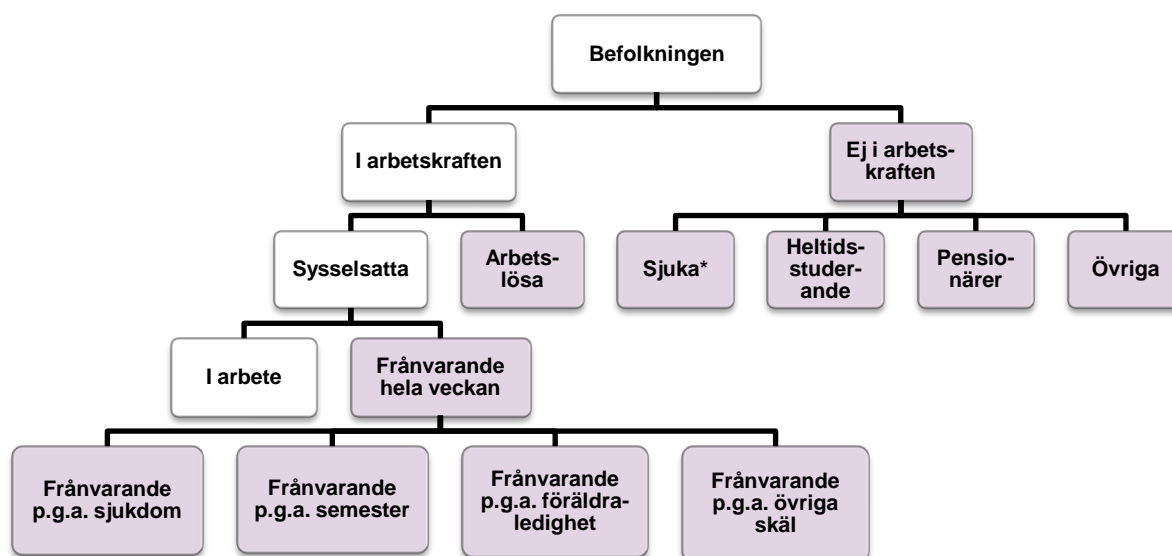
Befolkningen

I arbetskraften

Ej i arbetskraften

Sysselsatta

Arbetslösa

Sjuka*

Heltidsstuderande

Pensionärer

Övriga

I arbete

Frånvarande hela veckan

Frånvarande p.g.a. sjukdom

Frånvarande p.g.a. semester

Frånvarande p.g.a. föräldraledighet

Frånvarande p.g.a. övriga skäl